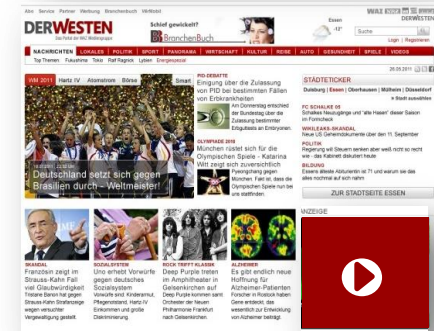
Abo Service Partner Werbung Branchenbuch WAZ-Mobil

DERWESTEN
Das Portal der WAZ Mediengruppe

Schief gewickelt?
BranchenBuch

Essen
Suche
Login | Registrieren

NACHRICHTEN | LOKALES | POLITIK | SPORT | PANORAMA | WIRTSCHAFT | KULTUR | REISE | AUTO | GESUNDHEIT | SPIELE | VIDEOS

Top Themen Fukushima Tokio Ralf Rangnick Libyen Energiespezial

WM 2011 Hartz IV Atomstrom Börse Smart

Deutschland setzt sich gegen Brasilien durch - Weltmeister!

PID-DEBATTE
Eingung über die Zulassung von PID bei bestimmten Fällen von Erbkrankheiten
Am Donnerstag entscheidet der Bundestag über die Zulassung bestimmter Erbgutttests an Embryonen.

OLYMPIADE 2018
München rüstet sich für die Olympischen Spiele - Katarina Witt zeigt sich zuversichtlich
Pyeongchang gegen München. Fällt ist, dass die Olympischen Spiele nun bei uns stattfinden.

STÄDTETICKER
Duisburg | Essen | Oberhausen | Mülheim | Düsseldorf
» Stadt auswählen

FC SCHALKE 05
Schalkes Neuzugänge und "alte Hasen" dieser Saison im Formcheck

WIKILEAKS-SKANDAL
Neue US Geheimdokumente über den 11. September

POLITIK
Regierung will Steuern senken aber weiß nicht so recht wie - das Kabinett debattiert heute

BILDUNG
Essens ältester Abiturient ist 71 und warum sie das alles nochmal auf sich nahm

ZUR STADTSEITE ESSEN

ANZEIGE

SKANDAL
Französin zeigt im Strauss-Kahn Fall viel Glaubwürdigkeit
Tristane Banon hat gegen Strauss-Kahn Strafanzeige wegen versuchter Vergewaltigung gestellt.

SOZIALSYSTEM
Uno erhebt Vorwürfe gegen deutsches Sozialsystem
Vorwürfe sind: Kinderarmut, Pflegenotstand, Hartz IV Einkommen und große Diskriminierung.

ROCK TRIFFT KLASSIK
Deep Purple treten im Amphitheater in Gelsenkirchen auf
Deep Purple kommen samt Orchester der Neuen Philharmonie Frankfurt nach Gelsenkirchen.

ALZHEIMER
Es gibt endlich neue Hoffnung für Alzheimer-Patienten
Forscher in Rostock haben einen entdeckt, der wesentlich zur Entwicklung von Alzheimer beiträgt.